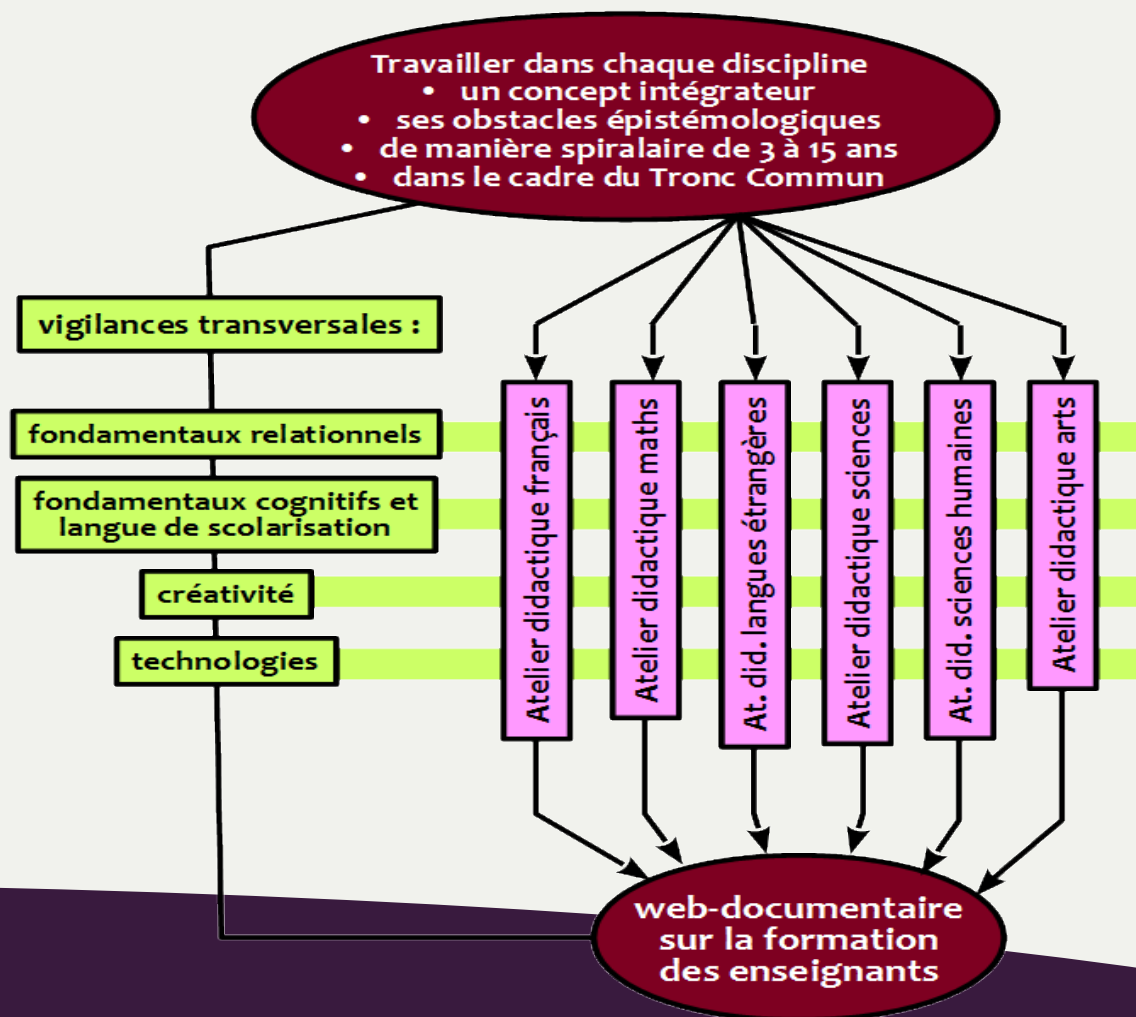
Travailler dans chaque discipline
• un concept intégrateur
• ses obstacles épistémologiques
• de manière spiralaire de 3 à 15 ans
• dans le cadre du Tronc Commun

vigilances transversales :

fondamentaux relationnels

fondamentaux cognitifs et langue de scolarisation

créativité

technologies

Atelier didactique français

Atelier didactique maths

At. did. langues étrangères

Atelier didactique sciences

At. did. sciences humaines

Atelier didactique arts

web-documentaire sur la formation des enseignants